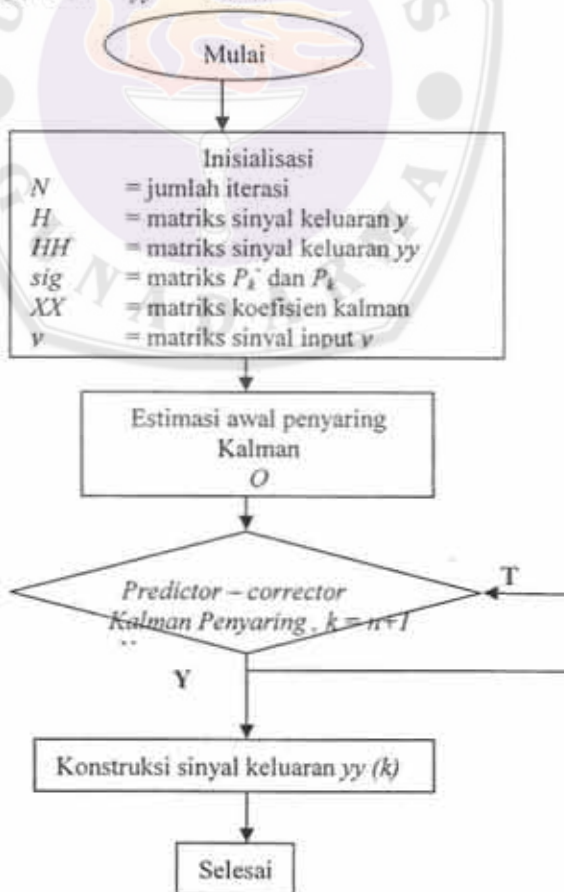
Mulai

Inisialisasi

$N$ = jumlah iterasi

$H$ = matriks sinyal keluaran $y$

$HH$ = matriks sinyal keluaran $yy$

$sig$ = matriks $P_k^-$ dan $P_k$

$XX$ = matriks koefisien kalman

$v$ = matriks sinyal input $v$

Estimasi awal penyaring Kalman

$O$

*Predictor – corrector Kalman Penyaring* , $k = n+1$

T

Y

Konstruksi sinyal keluaran $yy(k)$

Selesai